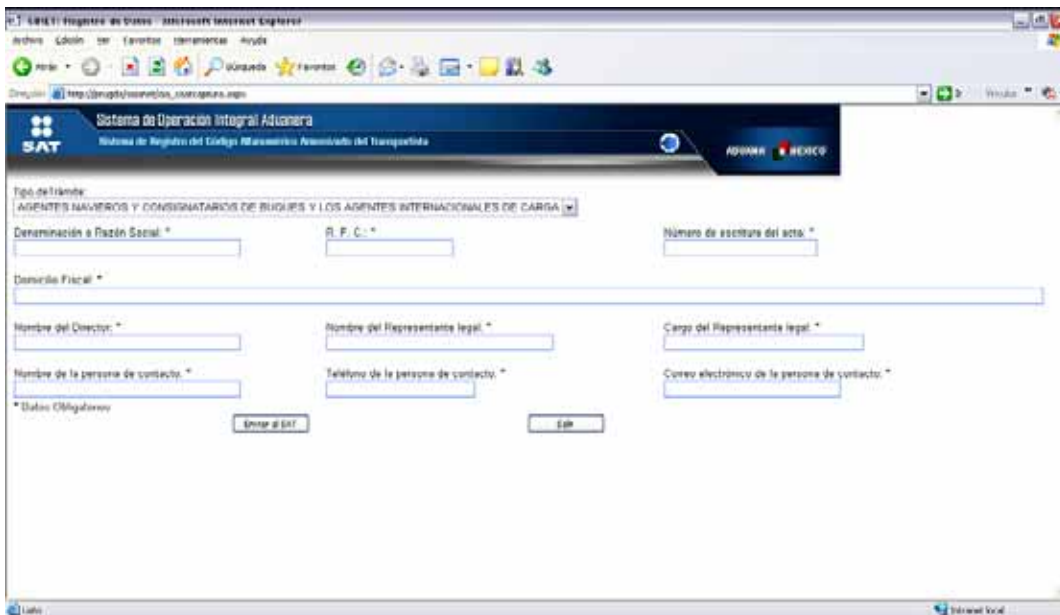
SRCT: Registro de Datos - Microsoft Internet Explorer

Archivo Edición Ver Favoritos Herramientas Ayuda

Atrás Búsqueda Favoritos

Dirección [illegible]

Vínculos

SAT

Sistema de Operación Integral Aduanera

Sistema de Registro del Código Alfanumérico Armonizado del Transportista

ADUANA MÉXICO

Tipo de Trámite:
AGENTES NAVIEROS Y CONSIGNATARIOS DE BUQUES Y LOS AGENTES INTERNACIONALES DE CARGA

Denominación o Razón Social: *

R. F. C.: *

Número de escritura del acta: *

Domicilio Fiscal: *

Nombre del Director: *

Nombre del Representante legal: *

Cargo del Representante legal: *

Nombre de la persona de contacto: *

Teléfono de la persona de contacto: *

Correo electrónico de la persona de contacto: *

* Datos Obligatorios

Enviar al SAT

Salir

Listo

Intranet local